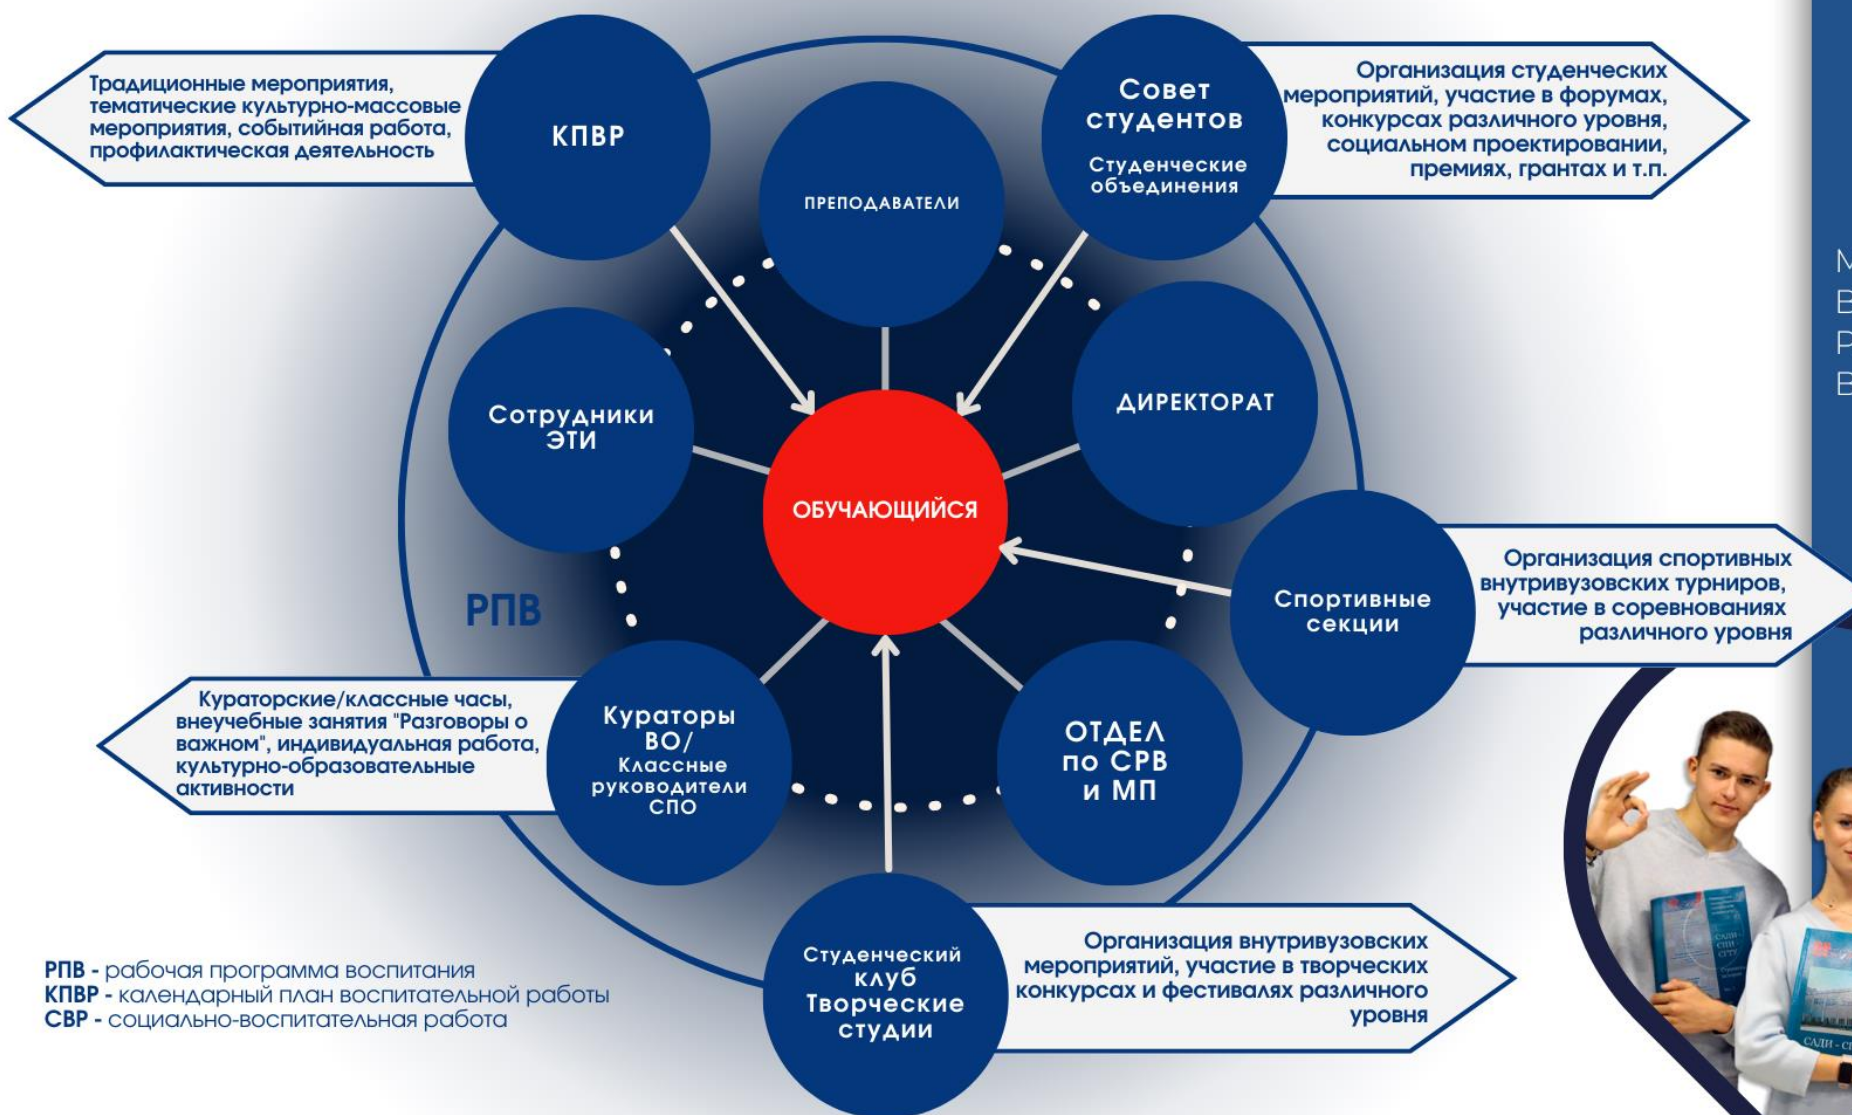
Традиционные мероприятия, тематические культурно-массовые мероприятия, событийная работа, профилактическая деятельность

КПВР

ПРЕПОДАВАТЕЛИ

Совет студентов

Студенческие объединения

Организация студенческих мероприятий, участие в форумах, конкурсах различного уровня, социальном проектировании, премиях, грантах и т.п.

Сотрудники ЭТИ

ДИРЕКТОРАТ

ОБУЧАЮЩИЙСЯ

РПВ

Спортивные секции

Организация спортивных внутривузовских турниров, участие в соревнованиях различного уровня

Кураторские/классные часы, внеучебные занятия "Разговоры о важном", индивидуальная работа, культурно-образовательные активности

Кураторы ВО/ Классные руководители СПО

ОТДЕЛ по СРВ и МП

Студенческий клуб Творческие студии

Организация внутривузовских мероприятий, участие в творческих конкурсах и фестивалях различного уровня

РПВ - рабочая программа воспитания
КПВР - календарный план воспитательной работы
СВР - социально-воспитательная работа

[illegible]